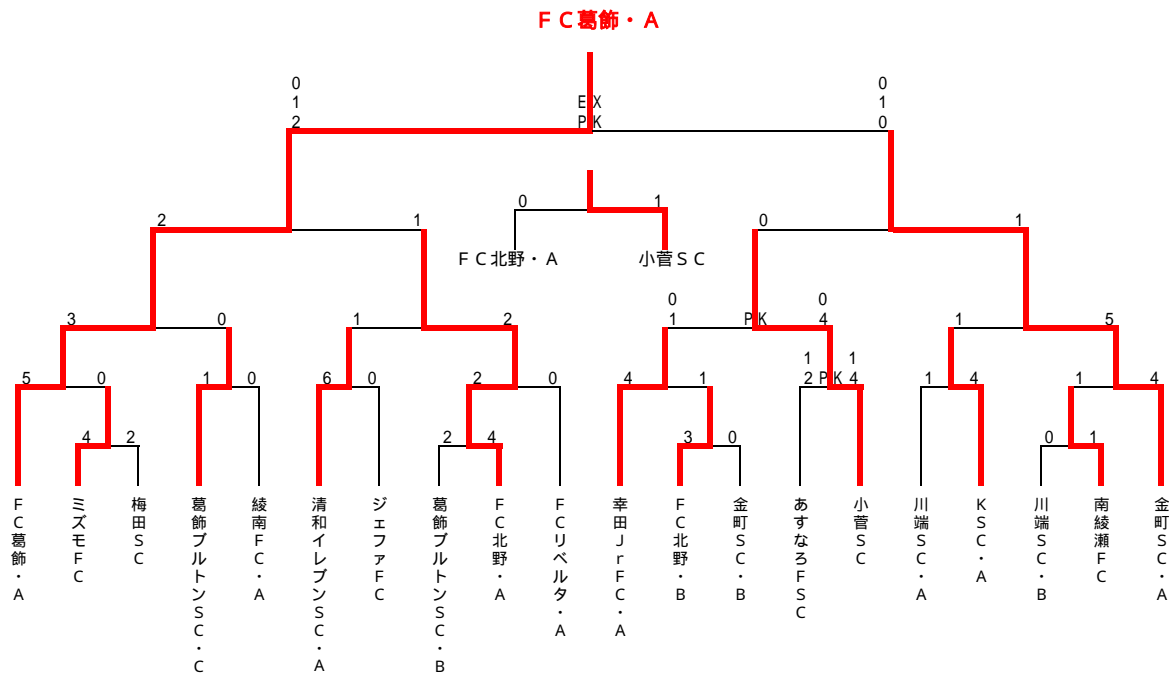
ＦＣ葛飾・Ａ

0
1
2

ＥＸ
ＰＫ

0
1
0

2 1

0 1

ＦＣ北野・Ａ　小菅ＳＣ

0 1

3 0 1 2

0
1 ＰＫ 0
4

1 5

5 0 1 0 6 0 2 0 4 1

1
2 ＰＫ 1
4

1 4 1 4

4 2 2 4 3 0 0 1

ＦＣ葛飾・Ａ
ミズモＦＣ
梅田ＳＣ
葛飾ブルトンＳＣ・Ｃ
綾南ＦＣ・Ａ
清和イレブンＳＣ・Ａ
ジェファＦＣ
葛飾ブルトンＳＣ・Ｂ
ＦＣ北野・Ａ
ＦＣリベルタ・Ａ
幸田ＪｒＦＣ・Ａ
ＦＣ北野・Ｂ
金町ＳＣ・Ｂ
あすなろＦＳＣ
小菅ＳＣ
川端ＳＣ・Ａ
ＫＳＣ・Ａ
川端ＳＣ・Ｂ
南綾瀬ＦＣ
金町ＳＣ・Ａ